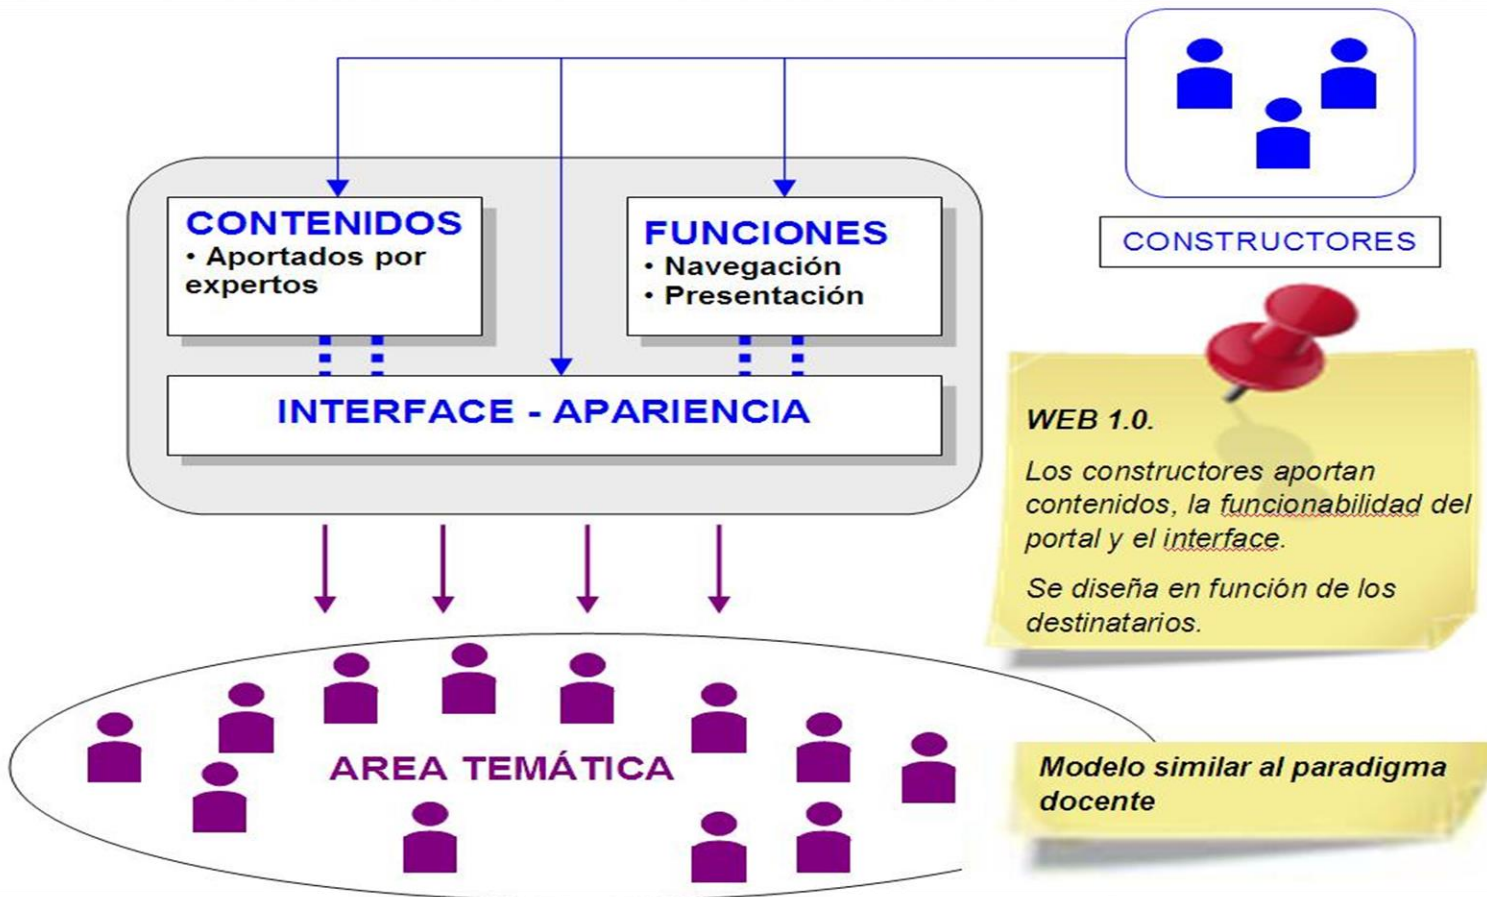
CONTENIDOS
• Aportados por expertos

FUNCIONES
• Navegación
• Presentación

CONSTRUCTORES

INTERFACE - APARIENCIA

WEB 1.0.

Los constructores aportan contenidos, la funcionabilidad del portal y el interface.

Se diseña en función de los destinatarios.

AREA TEMÁTICA

Modelo similar al paradigma docente